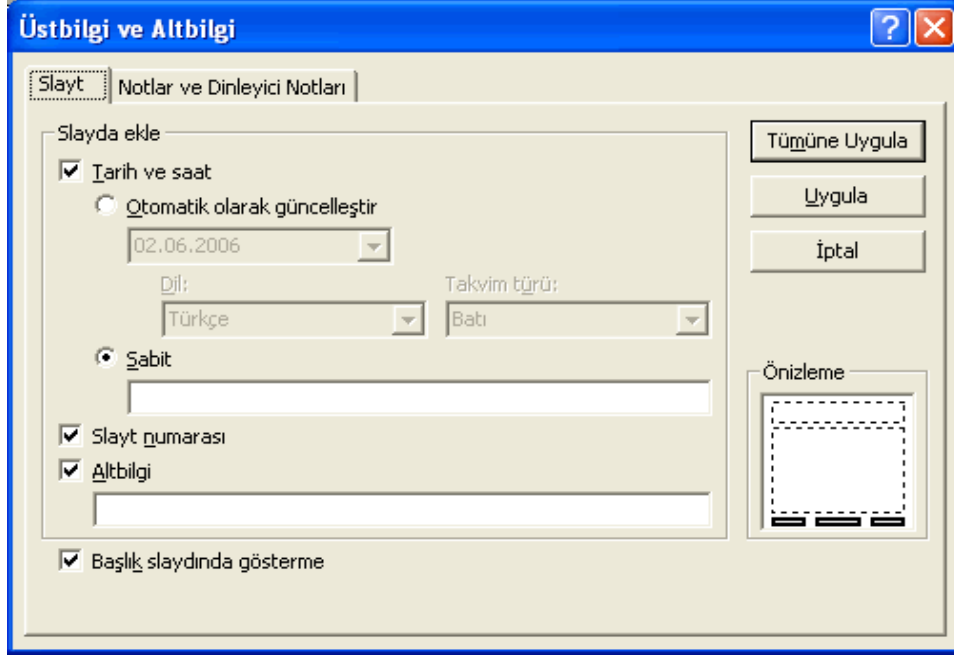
Üstbilgi ve Altbilgi

Slayt
Notlar ve Dinleyici Notları

Slayda ekle

Tarih ve saat

Otomatik olarak güncelleştir

02.06.2006

Dil:
Türkçe

Takvim türü:
Batı

Sabit

Slayt numarası

Altbilgi

Başlık slaydında gösterme

Tümüne Uygula

Uygula

İptal

Önizleme